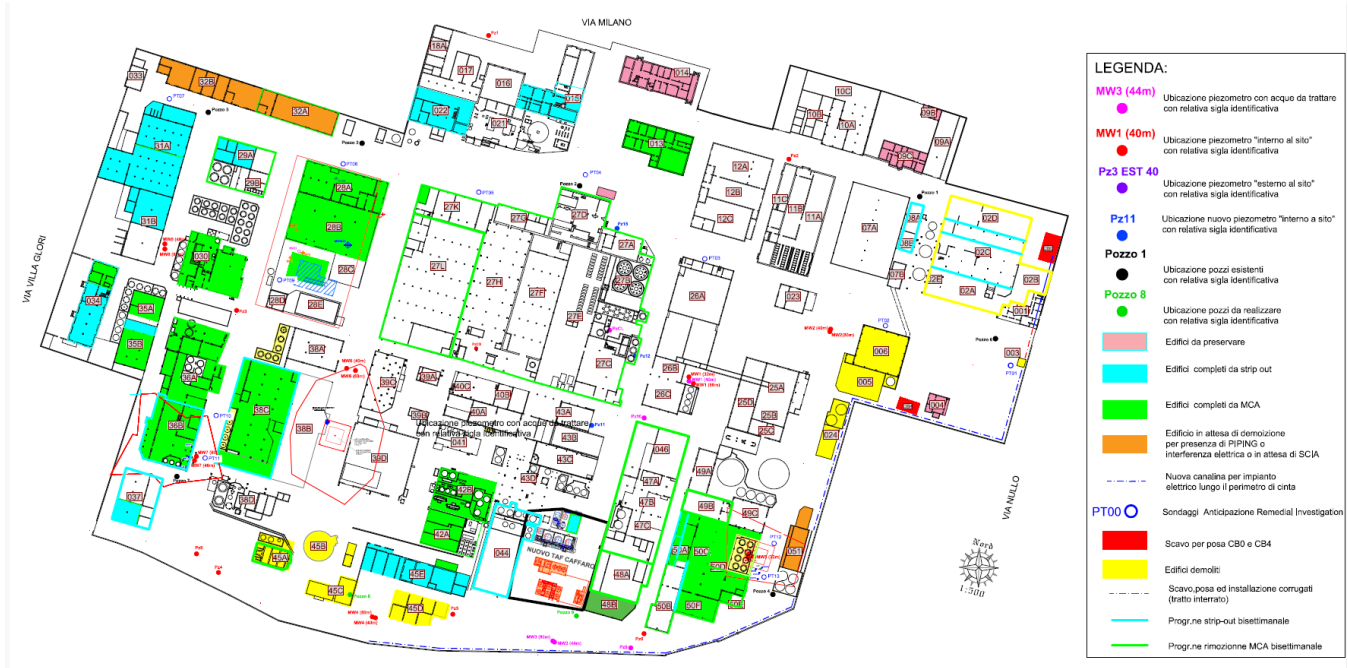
VIA MILANO

VIA VILLA GLORI

VIA NULLO

018A 017 016 015 014 022 021 013 10C 10B 10A 09B 09C 09A 033 032B 032A 031A 031B 029A 029B 028A 028B 028C 028D 028E 027K 027G 027D 027A 027L 027H 027F 027B 027E 027C 012A 012B 012C 011C 011B 011A 007A 008A 008B 007B 002D 002C 002A 002B 001 023 026A 030 034 035A 035B 036A 036B 037 038A 038B 038C 039A 039B 039C 039D 040C 040B 040A 041 043A 043B 043C 043D 046 047A 047B 047C 042A 042B 044 045A 045B 045C 045D 045E 048A 048B 049A 049B 049C 050A 050B 050C 050D 050E 050F 051 026B 026C 025A 025B 025C 025D 024 006 005 004 003

Pozzo 1 Pozzo 2 Pozzo 3 Pozzo 4 Pozzo 5 Pozzo 6 Pozzo 7 Pozzo 8

PT01 PT02 PT03 PT04 PT05 PT06 PT07 PT08 PT09 PT10 PT11 PT12 PT13

MW1 (40m) MW2 (40m) MW3 (44m) MW4 (40m) MW5 (40m) MW6 (60m) MW7 (40m) MW8 (60m)

Ubicazione piezometro con acque da trattare con relativa sigla identificativa

NUOVO TAF CAFFARO

Nord

1:500

LEGENDA:

MW3 (44m) Ubicazione piezometro con acque da trattare con relativa sigla identificativa

MW1 (40m) Ubicazione piezometro "interno al sito" con relativa sigla identificativa

Pz3 EST 40 Ubicazione piezometro "esterno al sito" con relativa sigla identificativa

Pz11 Ubicazione nuovo piezometro "interno a sito" con relativa sigla identificativa

Pozzo 1 Ubicazione pozzi esistenti con relativa sigla identificativa

Pozzo 8 Ubicazione pozzi da realizzare con relativa sigla identificativa

Edifici da preservare

Edifici completi da strip out

Edifici completi da MCA

Edificio in attesa di demolizione per presenza di PIPING o interferenza elettrica o in attesa di SCIA

Nuova canalina per impianto elettrico lungo il perimetro di cinta

PT00 Sondaggi Anticipazione Remedial Investigation

Scavo per posa CB0 e CB4

Edifici demoliti

Scavo,posa ed installazione corrugati (tratto interrato)

Progr.ne strip-out bisettimanale

Progr.ne rimozionne MCA bisettimanale